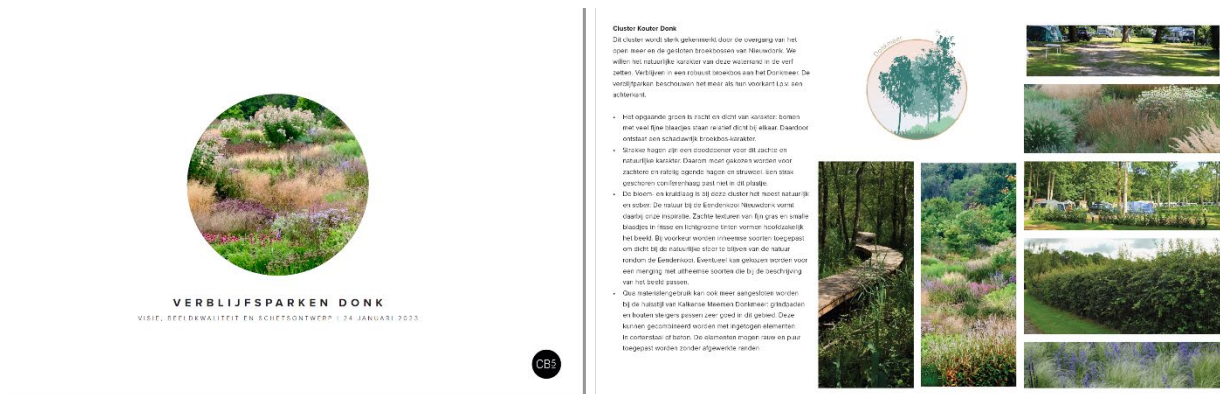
VERBLIJFSPARKEN DONK

VISIE, BEELDKWALITEIT EN SCHETSONTWERP | 24 JANUARI 2023

CB3

Cluster Kouter Donk
Dit cluster wordt sterk gekenmerkt door de overgang van het open meer en de gesloten broekbossen van Nieuwdonk. We willen het natuurlijke karakter van deze waterrand in de verf zetten. Verblijven in een robuust broekbos aan het Donkmeer. De verblijfparken beschouwen het meer als hun voorkant i.p.v. een achterkant.

• Het opgaande groen is nacht en dicht van karakter: bomen met veel fijne blaadjes staan relatief dicht bij elkaar. Daardoor ontstaat een schaduwrijk broekbos-karakter.
• Strakke hagen zijn een stoorzender voor dit zachte en natuurlijke karakter. Daarom moet gekozen worden voor zachtere en ruwere ogende hagen en struweel. Een strak geschoren coniferenhaag past niet in dit plaatje.
• De bloem- en kruidlaag is bij deze cluster het meest natuurlijk en sober. De natuur bij de Eendenkooi Nieuwdonk vormt daarbij onze inspiratie. Zachte texturen van fijn gras en smalle blaadjes in frisse en lichtgroene tinten vormen hoofdzakelijk het beeld. Bij voorkeur worden inheemse soorten toegepast om dicht bij de natuurlijke sfeer te blijven van de natuur rondom de Eendenkooi. Eventueel kan gekozen worden voor een menging met uitheemse soorten die bij de beschrijving van het beeld passen.
• Qua materialengebruik kan ook meer aangesloten worden bij de halteplaats van Kalkense Meersen Donkmeer: grindpaden en houten steigers passen zeer goed in dit gebied. Deze kunnen gecombineerd worden met ingetogen elementen in cortenstaal of beton. De elementen mogen ruwe en puur toegepast worden zonder afgewerkte randen.

Donkmeer